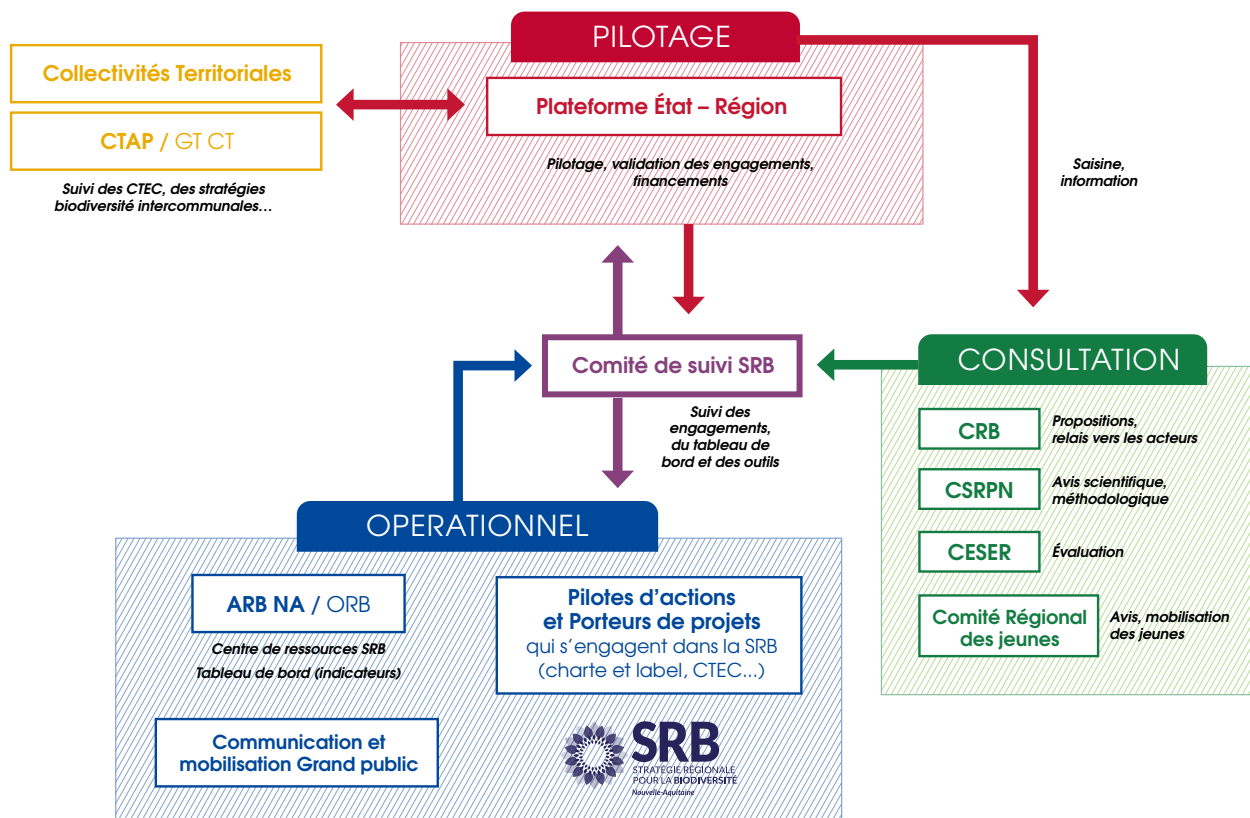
PILOTAGE

Collectivités Territoriales

CTAP / GT CT

Suivi des CTEC, des stratégies biodiversité intercommunales…

Plateforme État – Région

Pilotage, validation des engagements, financements

Saisine, information

Comité de suivi SRB

Suivi des engagements, du tableau de bord et des outils

CONSULTATION

CRB

Propositions, relais vers les acteurs

CSRPN

Avis scientifique, méthodologique

CESER

Évaluation

Comité Régional des jeunes

Avis, mobilisation des jeunes

OPERATIONNEL

ARB NA / ORB

Centre de ressources SRB

Tableau de bord (indicateurs)

Pilotes d'actions et Porteurs de projets qui s'engagent dans la SRB (charte et label, CTEC…)

Communication et mobilisation Grand public

SRB
STRATÉGIE RÉGIONALE POUR LA BIODIVERSITÉ
Nouvelle-Aquitaine